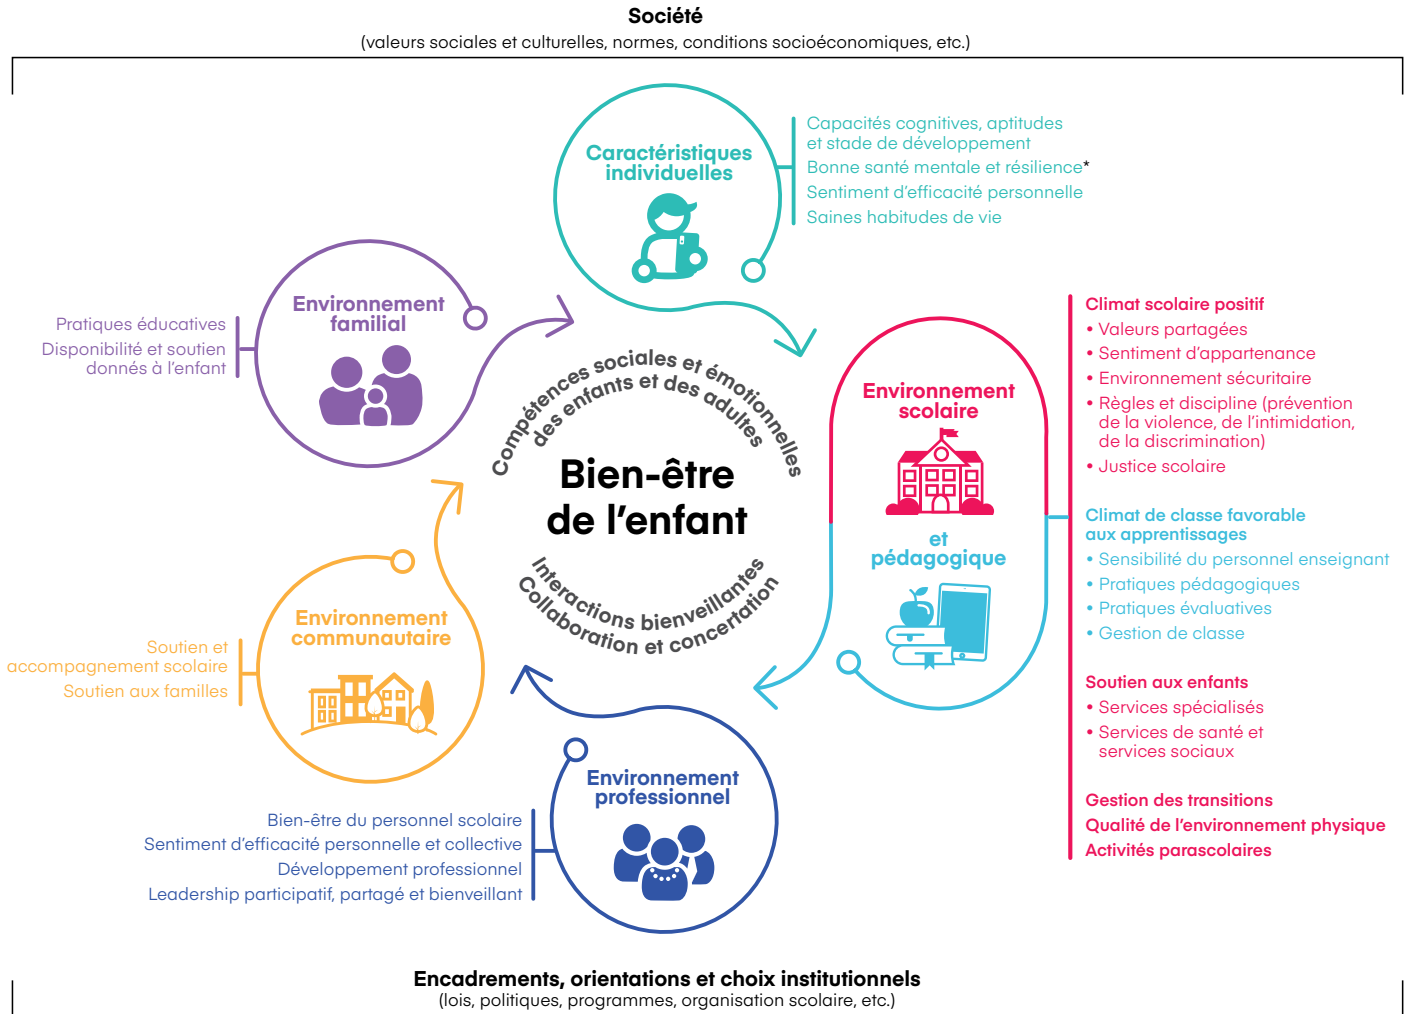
**Société**
(valeurs sociales et culturelles, normes, conditions socioéconomiques, etc.)

Caractéristiques individuelles

Capacités cognitives, aptitudes et stade de développement
Bonne santé mentale et résilience*
Sentiment d'efficacité personnelle
Saines habitudes de vie

Environnement familial

Pratiques éducatives
Disponibilité et soutien donnés à l'enfant

Compétences sociales et émotionnelles des enfants et des adultes

Bien-être de l'enfant

Interactions bienveillantes
Collaboration et concertation

Environnement scolaire et pédagogique

Climat scolaire positif
• Valeurs partagées
• Sentiment d'appartenance
• Environnement sécuritaire
• Règles et discipline (prévention de la violence, de l'intimidation, de la discrimination)
• Justice scolaire

Climat de classe favorable aux apprentissages
• Sensibilité du personnel enseignant
• Pratiques pédagogiques
• Pratiques évaluatives
• Gestion de classe

Soutien aux enfants
• Services spécialisés
• Services de santé et services sociaux

Gestion des transitions
Qualité de l'environnement physique
Activités parascolaires

Environnement communautaire

Soutien et accompagnement scolaire
Soutien aux familles

Environnement professionnel

Bien-être du personnel scolaire
Sentiment d'efficacité personnelle et collective
Développement professionnel
Leadership participatif, partagé et bienveillant

**Encadrements, orientations et choix institutionnels**
(lois, politiques, programmes, organisation scolaire, etc.)